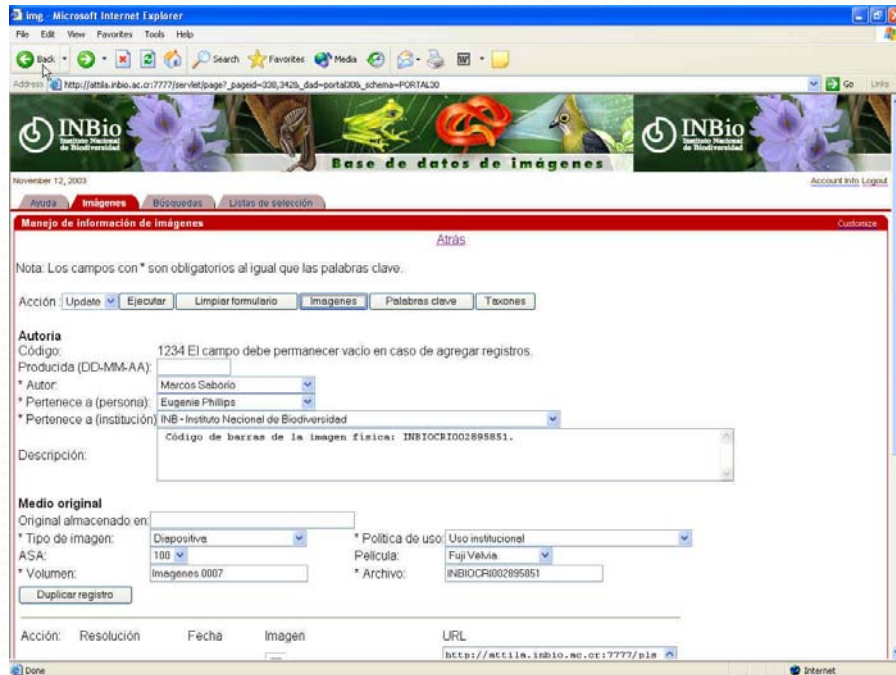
img - Microsoft Internet Explorer

File Edit View Favorites Tools Help

Back Search Favorites Media

Address http://attila.inbio.ac.cr:7777/servlet/page?_pageid=338,342&_dad=portal30&_schema=PORTAL30

Go Links

INBio Instituto Nacional de Biodiversidad

Base de datos de imágenes

INBio Instituto Nacional de Biodiversidad

November 12, 2003

Account Info Logout

Ayuda Imágenes Búsquedas Listas de selección

Manejo de información de imágenes

Customize

Atrás

Nota: Los campos con * son obligatorios al igual que las palabras clave.

Acción: Update Ejecutar Limpiar formulario Imagenes Palabras clave Taxones

Autoria

Código: 1234 El campo debe permanecer vacío en caso de agregar registros.

Producida (DD-MM-AA):

* Autor: Marcos Saborío

* Pertenece a (persona): Eugenie Phillips

* Pertenece a (institución) INB - Instituto Nacional de Biodiversidad

Descripción: Código de barras de la imagen física: INBIOCRI002895851.

Medio original

Original almacenado en:

* Tipo de imagen: Diapositiva

* Política de uso: Uso institucional

ASA: 100

Película: Fuji Velvia

* Volumen: Imagenes 0007

* Archivo: INBIOCRI002895851

Duplicar registro

Acción: Resolución Fecha Imagen URL

http://attila.inbio.ac.cr:7777/pls

Done

Internet